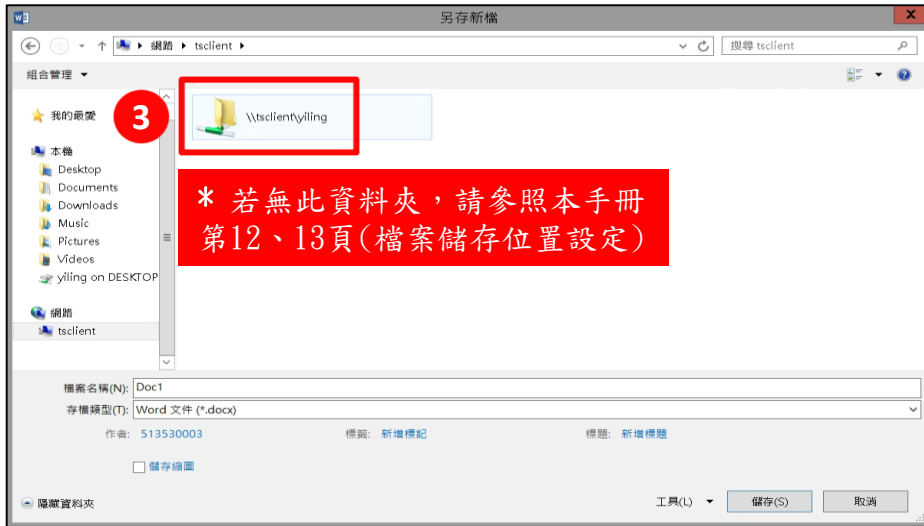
另存新檔

網路 ▸ tsclient ▸

搜尋 tsclient

組合管理 ▾

我的最愛

本機
Desktop
Documents
Downloads
Music
Pictures
Videos
yiling on DESKTOP

網路
tsclient

3

\\tsclient\yiling

* 若無此資料夾，請參照本手冊第12、13頁(檔案儲存位置設定)

檔案名稱(N): Doc1
存檔類型(T): Word 文件 (*.docx)

作者: 513530003
標籤: 新增標記
標題: 新增標題

儲存縮圖

隱藏資料夾

工具(L) ▾
儲存(S)
取消